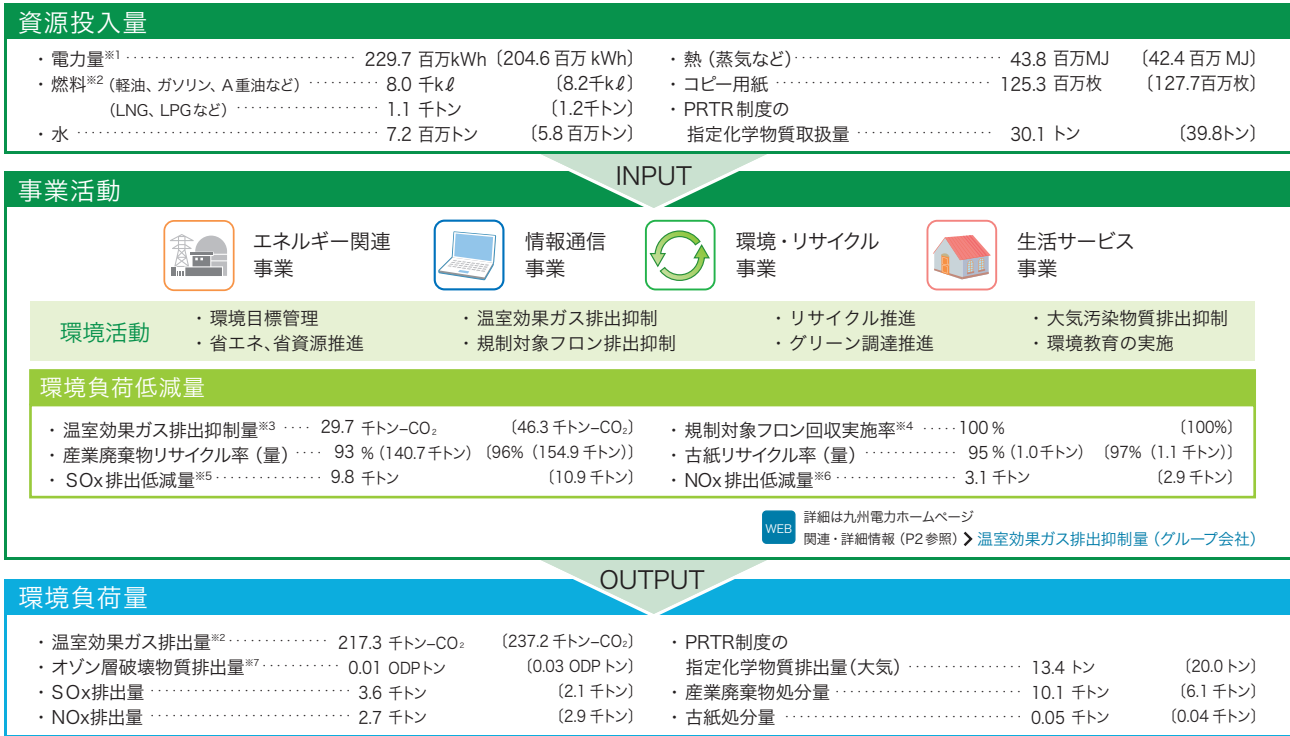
資源投入量

・電力量※1 ･･････････････････････････････････ 229.7 百万kWh〔204.6 百万 kWh〕
・燃料※2（軽油、ガソリン、A重油など）･･････････ 8.0 千kℓ 〔8.2千kℓ〕
（LNG、LPGなど）････････････････････ 1.1 千トン 〔1.2千トン〕
・水 ･･･････････････････････････････････････ 7.2 百万トン 〔5.8 百万トン〕
・熱（蒸気など）･･･････････････････････ 43.8 百万MJ 〔42.4 百万 MJ〕
・コピー用紙 ･･････････････････････････ 125.3 百万枚 〔127.7百万枚〕
・PRTR 制度の
指定化学物質取扱量 ･･････････････････ 30.1 トン 〔39.8トン〕

INPUT

事業活動

エネルギー関連事業
情報通信事業
環境・リサイクル事業
生活サービス事業

環境活動
・環境目標管理
・省エネ、省資源推進
・温室効果ガス排出抑制
・規制対象フロン排出抑制
・リサイクル推進
・グリーン調達推進
・大気汚染物質排出抑制
・環境教育の実施

環境負荷低減量

・温室効果ガス排出抑制量※3 ････ 29.7 千トン-$CO_2$ 〔46.3 千トン-$CO_2$〕
・産業廃棄物リサイクル率（量）････ 93 %（140.7千トン）〔96%（154.9千トン）〕
・SOx排出低減量※5 ･･････････････ 9.8 千トン 〔10.9 千トン〕
・規制対象フロン回収実施率※4 ････ 100 % 〔100%〕
・古紙リサイクル率（量）･･････････ 95 %（1.0千トン）〔97%（1.1 千トン）〕
・NOx排出低減量※6 ･･････････････ 3.1 千トン 〔2.9 千トン〕

WEB 詳細は九州電力ホームページ
関連・詳細情報（P2 参照）> 温室効果ガス排出抑制量（グループ会社）

OUTPUT

環境負荷量

・温室効果ガス排出量※2 ･･････････ 217.3 千トン-$CO_2$ 〔237.2 千トン-$CO_2$〕
・オゾン層破壊物質排出量※7 ･･････ 0.01 ODPトン 〔0.03 ODP トン〕
・SOx排出量 ･･････････････････････ 3.6 千トン 〔2.1 千トン〕
・NOx排出量 ･･････････････････････ 2.7 千トン 〔2.9 千トン〕
・PRTR制度の
指定化学物質排出量（大気）･･････････ 13.4 トン 〔20.0 トン〕
・産業廃棄物処分量 ･････････････････ 10.1 千トン 〔6.1 千トン〕
・古紙処分量 ･･････････････････････ 0.05 千トン 〔0.04 千トン〕